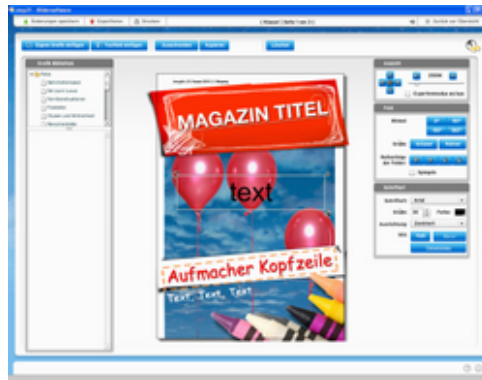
Änderungen speichern
Exportieren
Drucken
Zurück zur Übersicht
Eigene Grafik einfügen
Textfeld einfügen
Ausschneiden
Kopieren
Löschen
Grafik-Bibliothek
Ansicht
Text
Schriftart
Spiegeln
MAGAZIN TITEL
text
Aufmacher Kopfzeile
Text, Text, Text